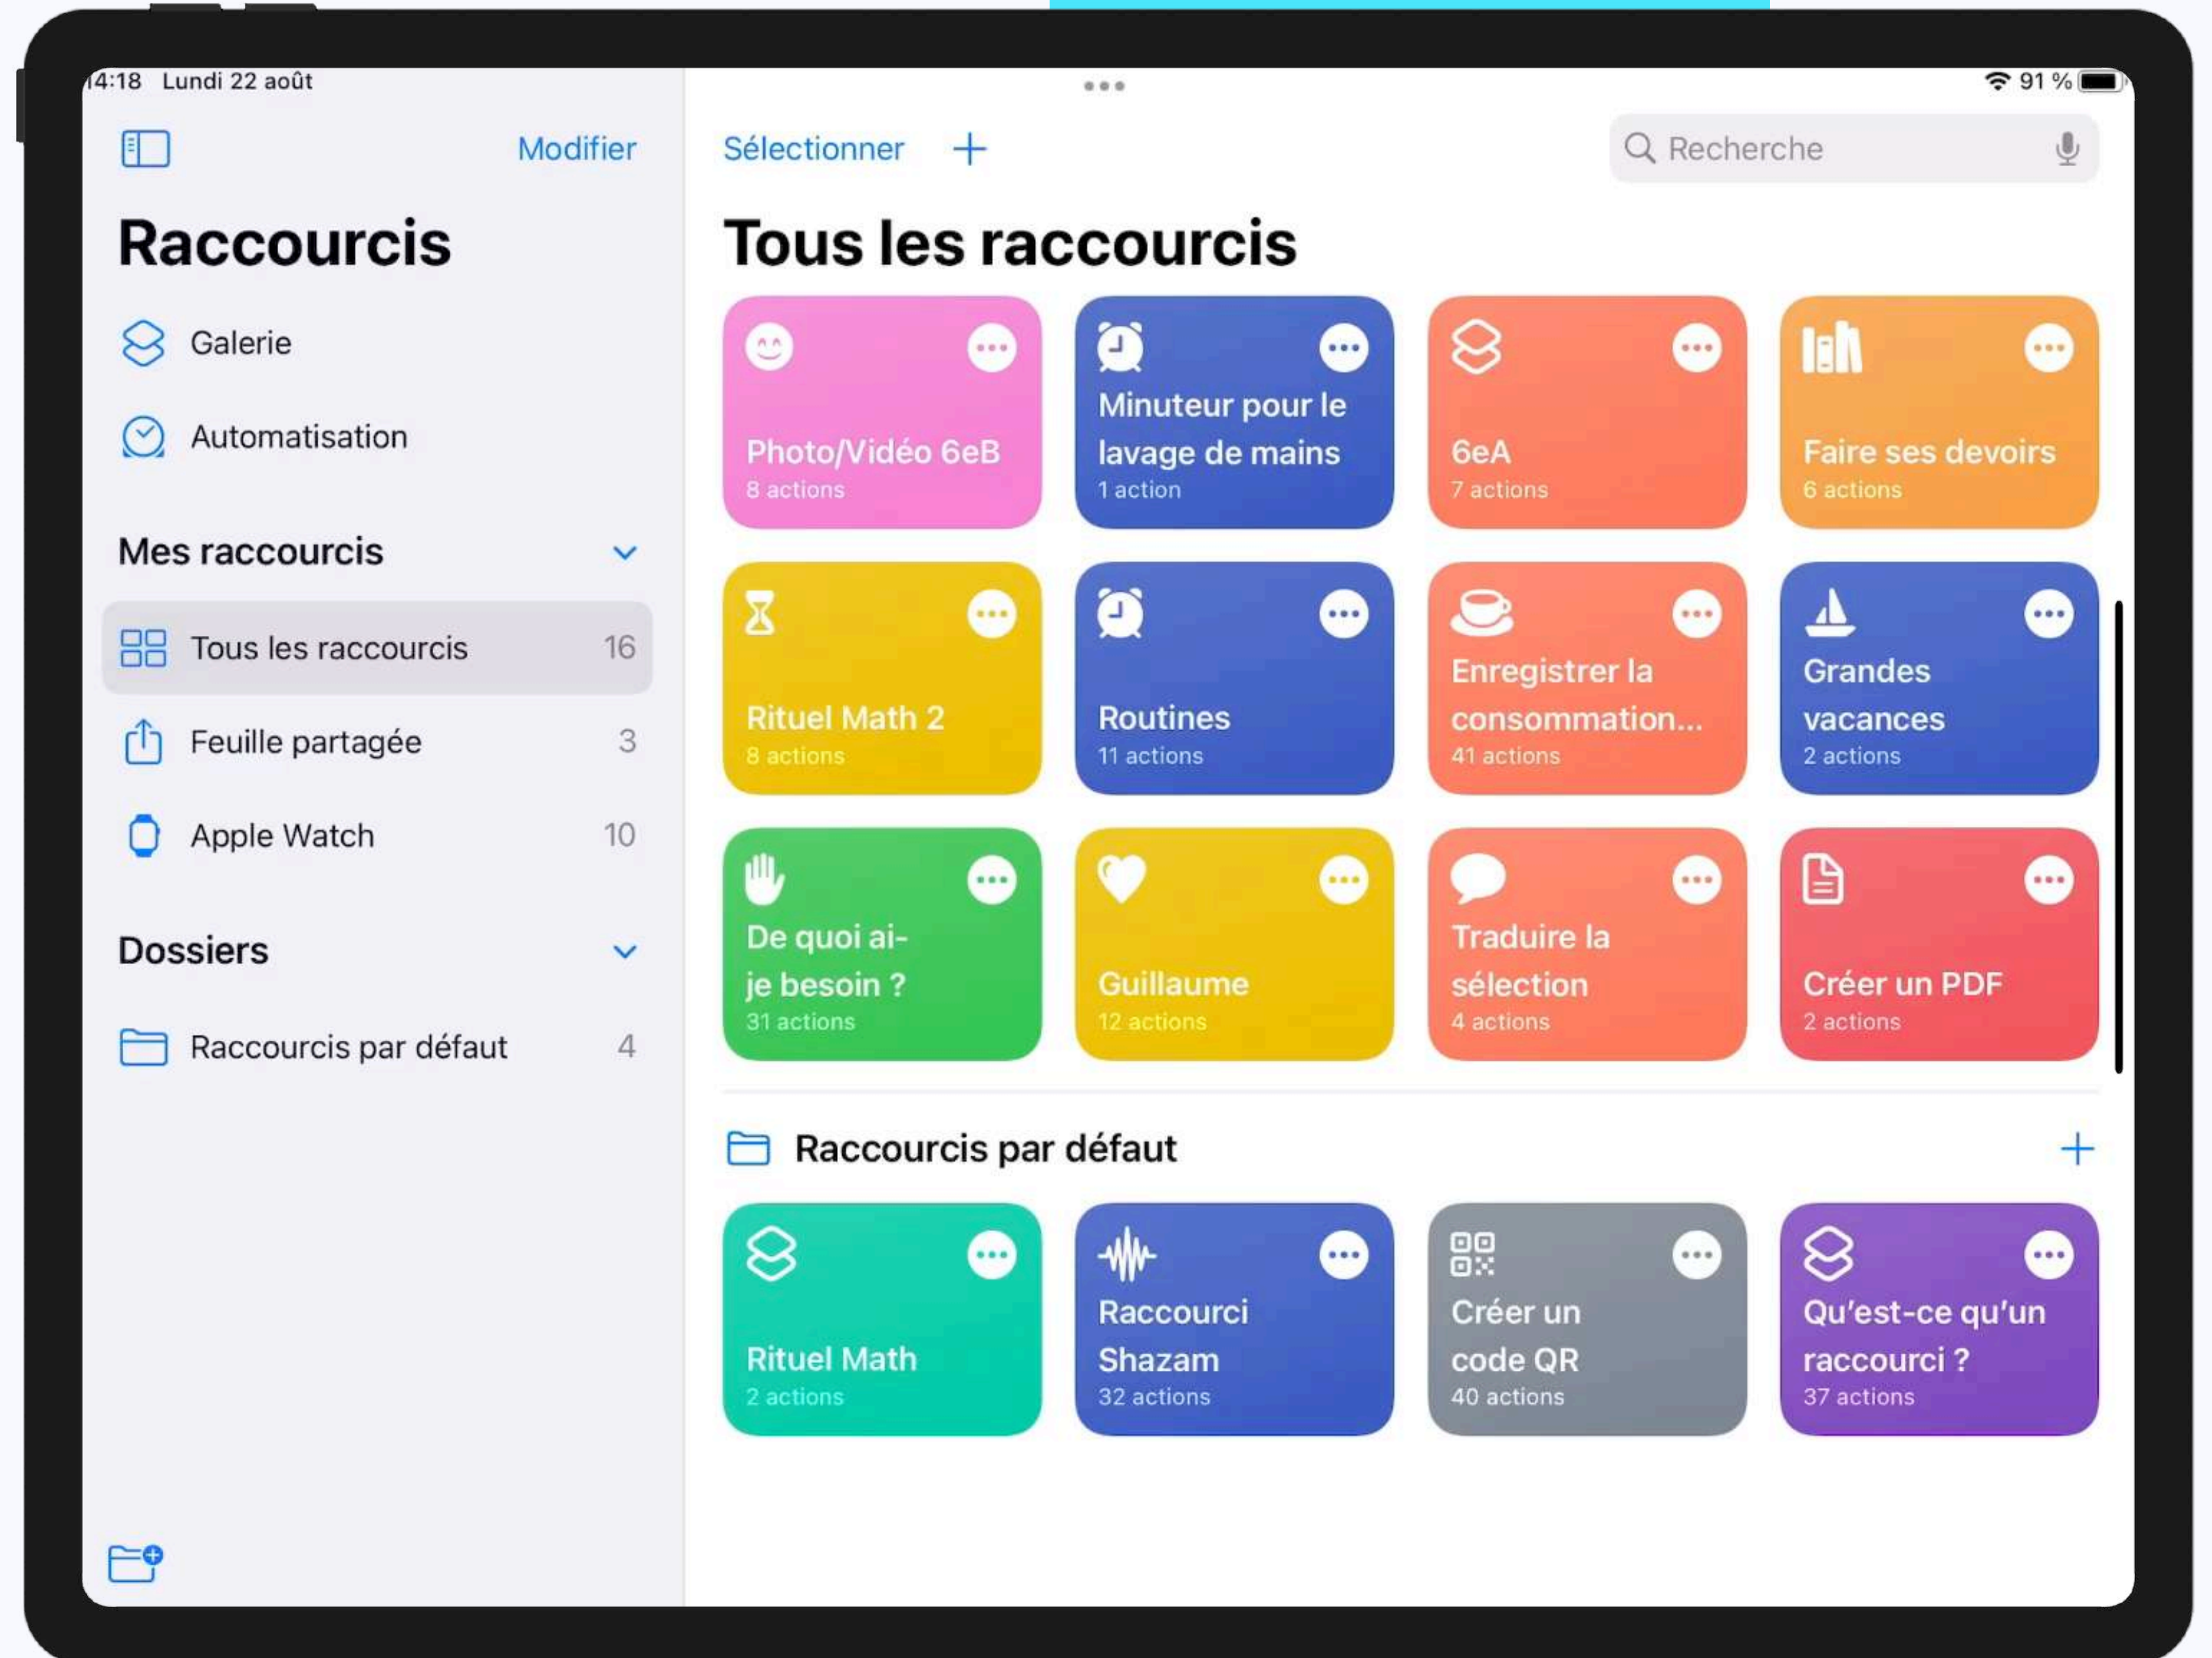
14:18 Lundi 22 août

91 %

Modifier

Raccourcis

Galerie

Automatisation

Mes raccourcis

Tous les raccourcis 16

Feuille partagée 3

Apple Watch 10

Dossiers

Raccourcis par défaut 4

Sélectionner +

Recherche

Tous les raccourcis

Photo/Vidéo 6eB
8 actions

Minuteur pour le lavage de mains
1 action

6eA
7 actions

Faire ses devoirs
6 actions

Rituel Math 2
8 actions

Routines
11 actions

Enregistrer la consommation...
41 actions

Grandes vacances
2 actions

De quoi ai-je besoin ?
31 actions

Guillaume
12 actions

Traduire la sélection
4 actions

Créer un PDF
2 actions

Raccourcis par défaut +

Rituel Math
2 actions

Raccourci Shazam
32 actions

Créer un code QR
40 actions

Qu'est-ce qu'un raccourci ?
37 actions